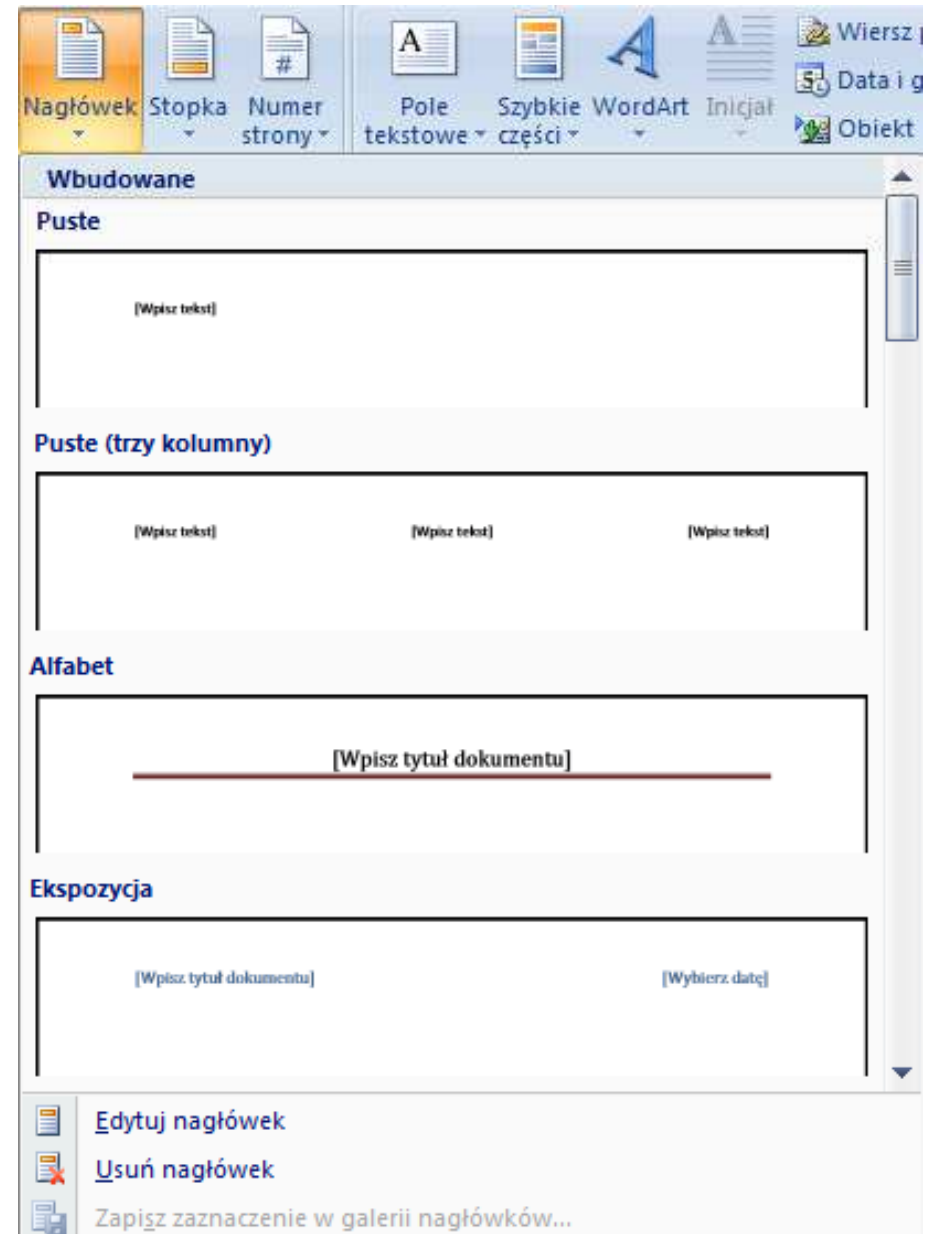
Nagłówek Stopka Numer strony Pole tekstowe Szybkie części WordArt Inicjał Wiersz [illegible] Data i g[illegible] Obiekt

Wbudowane

Puste

[Wpisz tekst]

Puste (trzy kolumny)

[Wpisz tekst] [Wpisz tekst] [Wpisz tekst]

Alfabet

[Wpisz tytuł dokumentu]

Ekspozycja

[Wpisz tytuł dokumentu] [Wybierz datę]

Edytuj nagłówek

Usuń nagłówek

Zapisz zaznaczenie w galerii nagłówków...